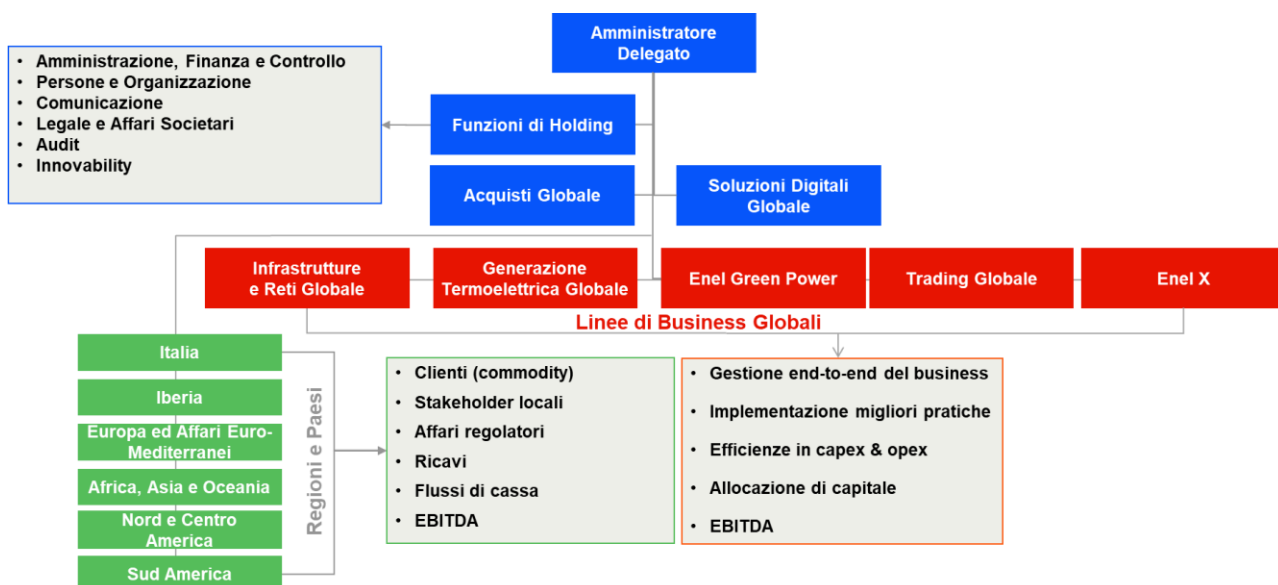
Amministratore Delegato

• Amministrazione, Finanza e Controllo
• Persone e Organizzazione
• Comunicazione
• Legale e Affari Societari
• Audit
• Innovability

Funzioni di Holding

Acquisti Globale

Soluzioni Digitali Globale

Infrastrutture e Reti Globale

Generazione Termoelettrica Globale

Enel Green Power

Trading Globale

Enel X

Linee di Business Globali

Italia

Iberia

Europa ed Affari Euro-Mediterranei

Africa, Asia e Oceania

Nord e Centro America

Sud America

Regioni e Paesi

• Clienti (commodity)
• Stakeholder locali
• Affari regolatori
• Ricavi
• Flussi di cassa
• EBITDA

• Gestione end-to-end del business
• Implementazione migliori pratiche
• Efficienze in capex & opex
• Allocazione di capitale
• EBITDA